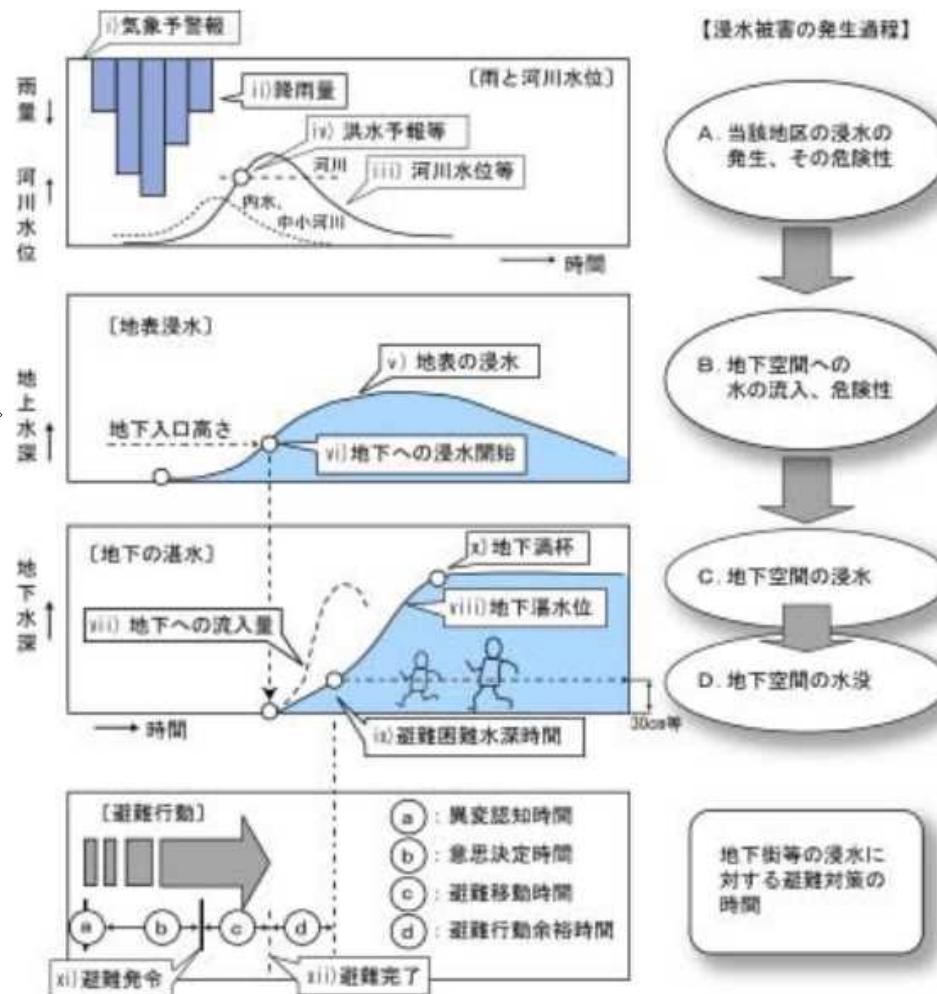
i) 気象予警報

雨量↓

ii) 降雨量

〔雨と河川水位〕

iv) 洪水予報等

河川

iii) 河川水位等

河川水位↑

内水、中小河川

→ 時間

〔地表浸水〕

v) 地表の浸水

地上水深↑

地下入口高さ

vi) 地下への浸水開始

〔地下の湛水〕

x) 地下満杯

地下水深↑

viii) 地下への流入量

viii) 地下湛水位

→ 時間

ix) 避難困難水深時間

30cm等

〔避難行動〕

a : 異変認知時間

b : 意思決定時間

c : 避難移動時間

d : 避難行動余裕時間

a b c d

xi) 避難発令

xii) 避難完了

【浸水被害の発生過程】

A. 当該地区の浸水の発生、その危険性

B. 地下空間への水の流入、危険性

C. 地下空間の浸水

D. 地下空間の水没

地下街等の浸水に対する避難対策の時間